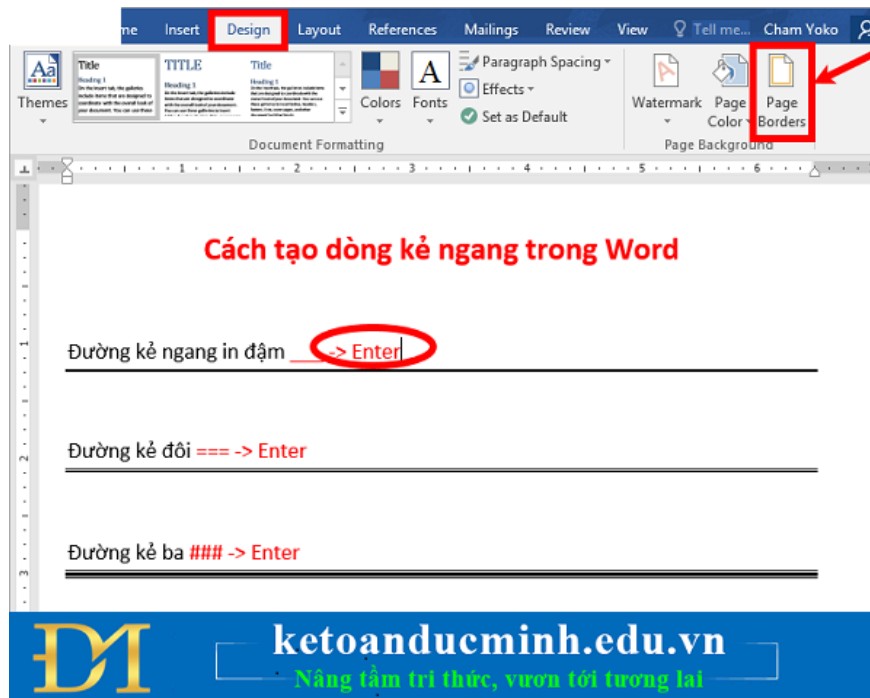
me Insert Design Layout References Mailings Review View Tell me... Cham Yoko

Themes

Title

Heading 1

TITLE

Heading 1

Title

Heading 1

Colors Fonts

Paragraph Spacing

Effects

Set as Default

Document Formatting

Watermark Page Color Page Borders

Page Background

Cách tạo dòng kẻ ngang trong Word

Đường kẻ ngang in đậm ___ -> Enter

Đường kẻ đôi === -> Enter

Đường kẻ ba ### -> Enter

ketoanducminh.edu.vn

Nâng tầm tri thức, vươn tới tương lai